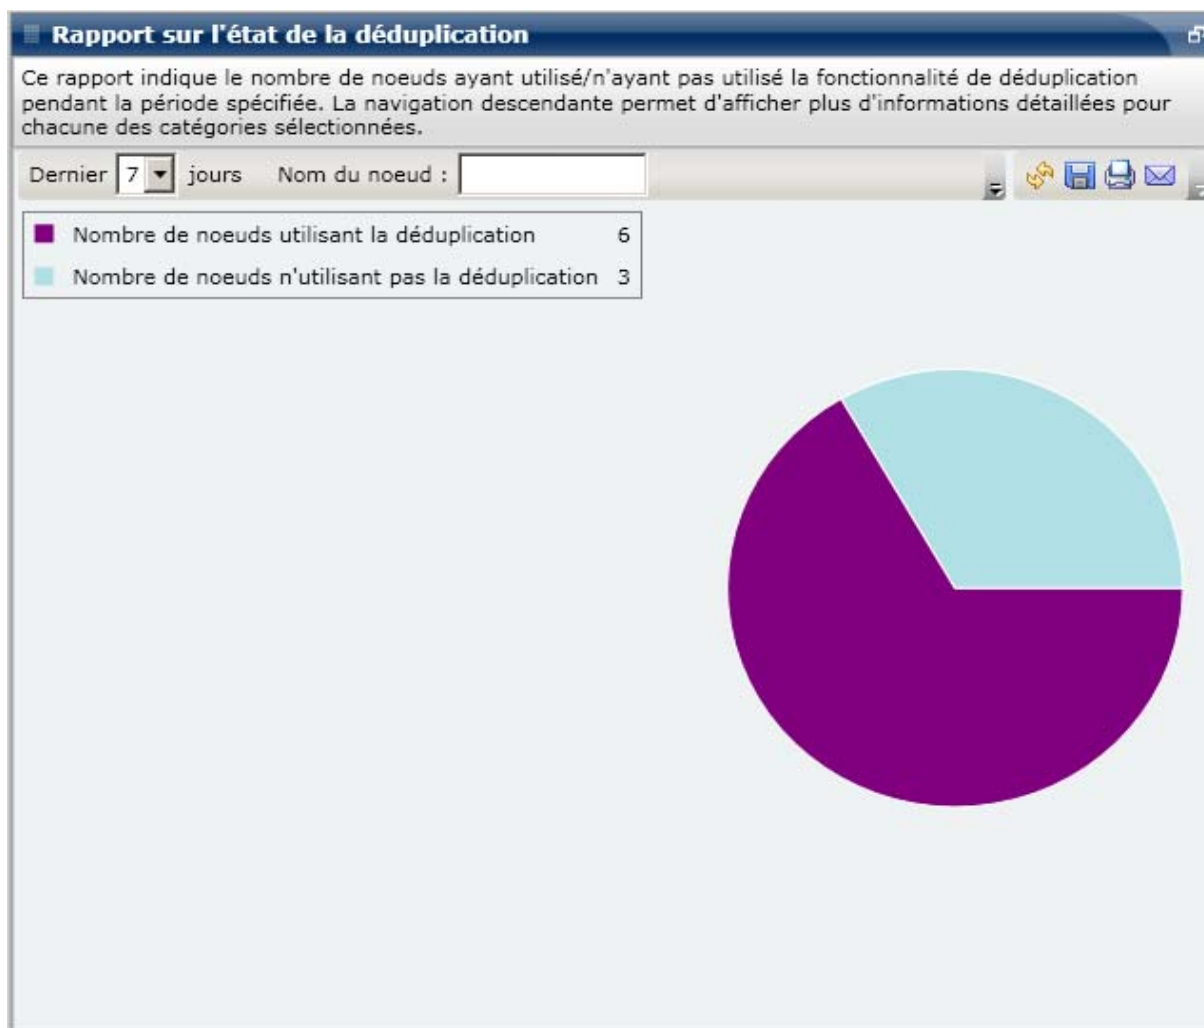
Rapport sur l'état de la déduplication

Ce rapport indique le nombre de noeuds ayant utilisé/n'ayant pas utilisé la fonctionnalité de déduplication pendant la période spécifiée. La navigation descendante permet d'afficher plus d'informations détaillées pour chacune des catégories sélectionnées.

Dernier 7 jours Nom du noeud :

Nombre de noeuds utilisant la déduplication 6
Nombre de noeuds n'utilisant pas la déduplication 3